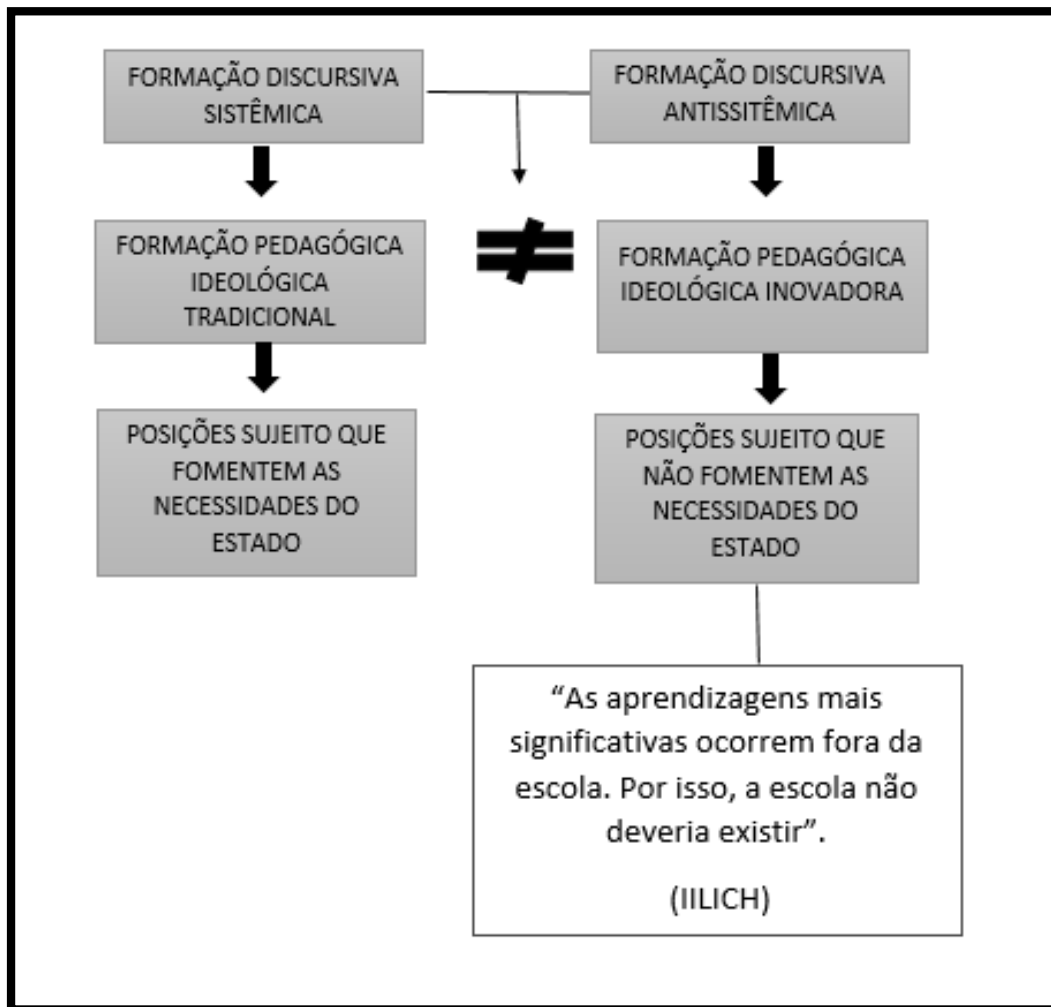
FORMAÇÃO DISCURSIVA SISTÊMICA

FORMAÇÃO DISCURSIVA ANTISSITÊMICA

FORMAÇÃO PEDAGÓGICA IDEOLÓGICA TRADICIONAL

$\neq$

FORMAÇÃO PEDAGÓGICA IDEOLÓGICA INOVADORA

POSIÇÕES SUJEITO QUE FOMENTEM AS NECESSIDADES DO ESTADO

POSIÇÕES SUJEITO QUE NÃO FOMENTEM AS NECESSIDADES DO ESTADO

“As aprendizagens mais significativas ocorrem fora da escola. Por isso, a escola não deveria existir”.

(IILICH)